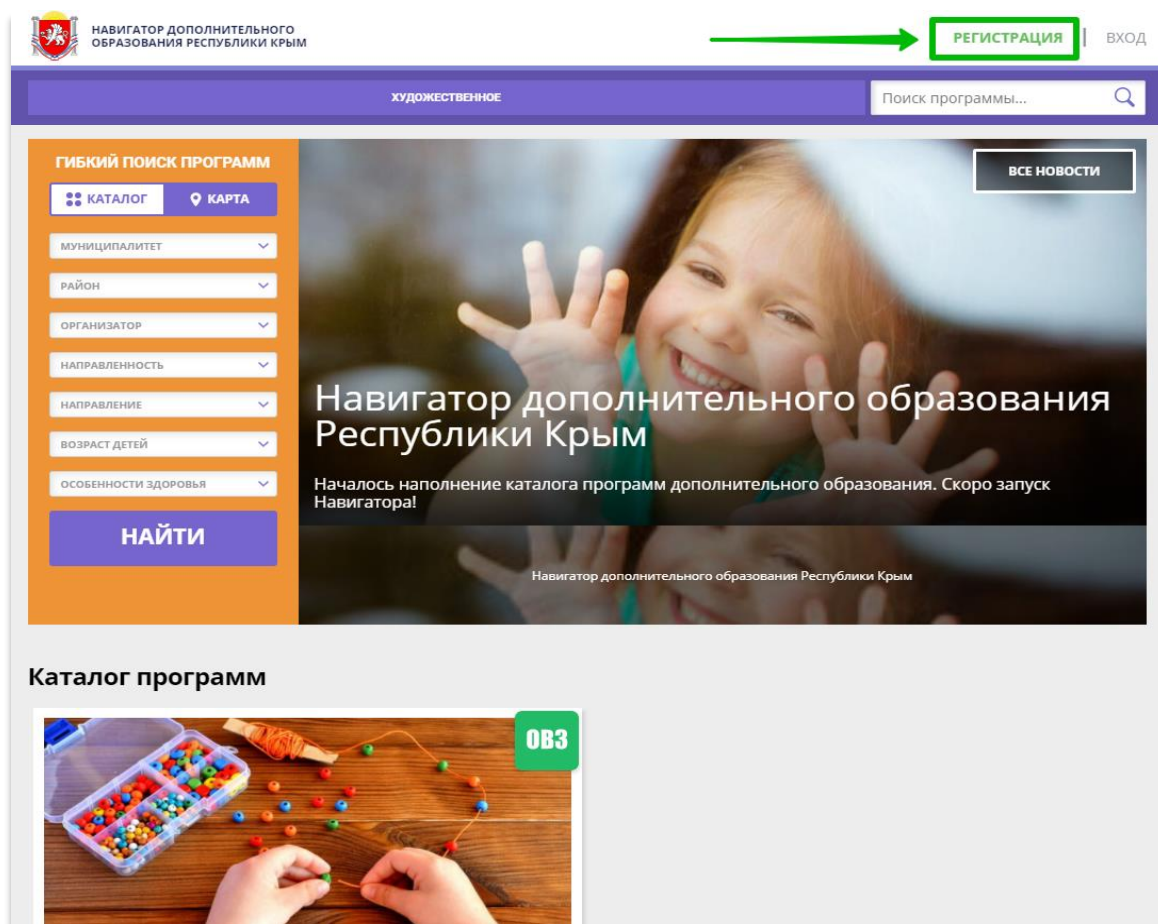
НАВИГАТОР ДОПОЛНИТЕЛЬНОГО ОБРАЗОВАНИЯ РЕСПУБЛИКИ КРЫМ

РЕГИСТРАЦИЯ | ВХОД

ХУДОЖЕСТВЕННОЕ

Поиск программы...

ГИБКИЙ ПОИСК ПРОГРАММ

КАТАЛОГ

КАРТА

МУНИЦИПАЛИТЕТ

РАЙОН

ОРГАНИЗАТОР

НАПРАВЛЕННОСТЬ

НАПРАВЛЕНИЕ

ВОЗРАСТ ДЕТЕЙ

ОСОБЕННОСТИ ЗДОРОВЬЯ

НАЙТИ

ВСЕ НОВОСТИ

Навигатор дополнительного образования Республики Крым

Началось наполнение каталога программ дополнительного образования. Скоро запуск Навигатора!

Навигатор дополнительного образования Республики Крым

Каталог программ

ОВЗ